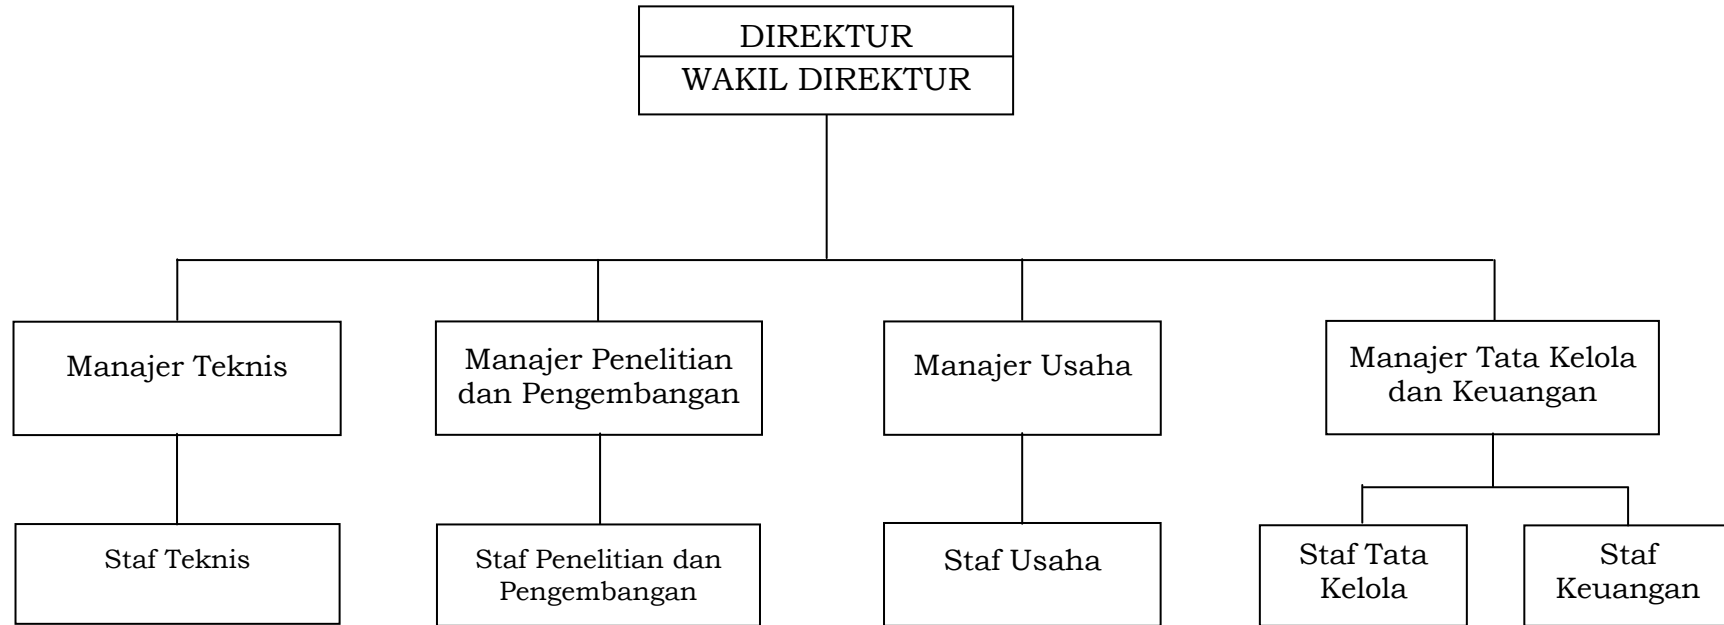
DIREKTUR
WAKIL DIREKTUR

Manajer Teknis

Manajer Penelitian dan Pengembangan

Manajer Usaha

Manajer Tata Kelola dan Keuangan

Staf Teknis

Staf Penelitian dan Pengembangan

Staf Usaha

Staf Tata Kelola

Staf Keuangan